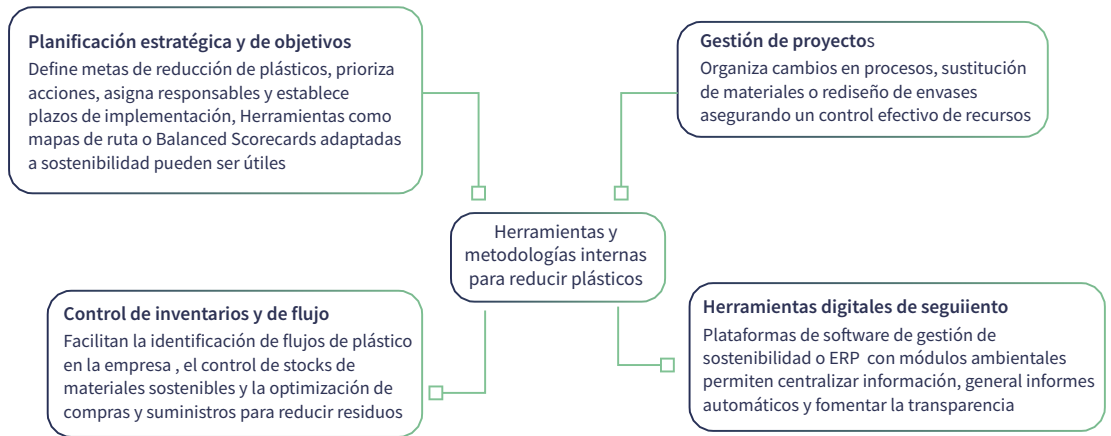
Planificación estratégica y de objetivos
Define metas de reducción de plásticos, prioriza acciones, asigna responsables y establece plazos de implementación, Herramientas como mapas de ruta o Balanced Scorecards adaptadas a sostenibilidad pueden ser útiles

Gestión de proyectos
Organiza cambios en procesos, sustitución de materiales o rediseño de envases asegurando un control efectivo de recursos

Herramientas y metodologías internas para reducir plásticos

Control de inventarios y de flujo
Facilitan la identificación de flujos de plástico en la empresa , el control de stocks de materiales sostenibles y la optimización de compras y suministros para reducir residuos

Herramientas digitales de seguiiento
Plataformas de software de gestión de sostenibilidad o ERP con módulos ambientales permiten centralizar información, general informes automáticos y fomentar la transparencia